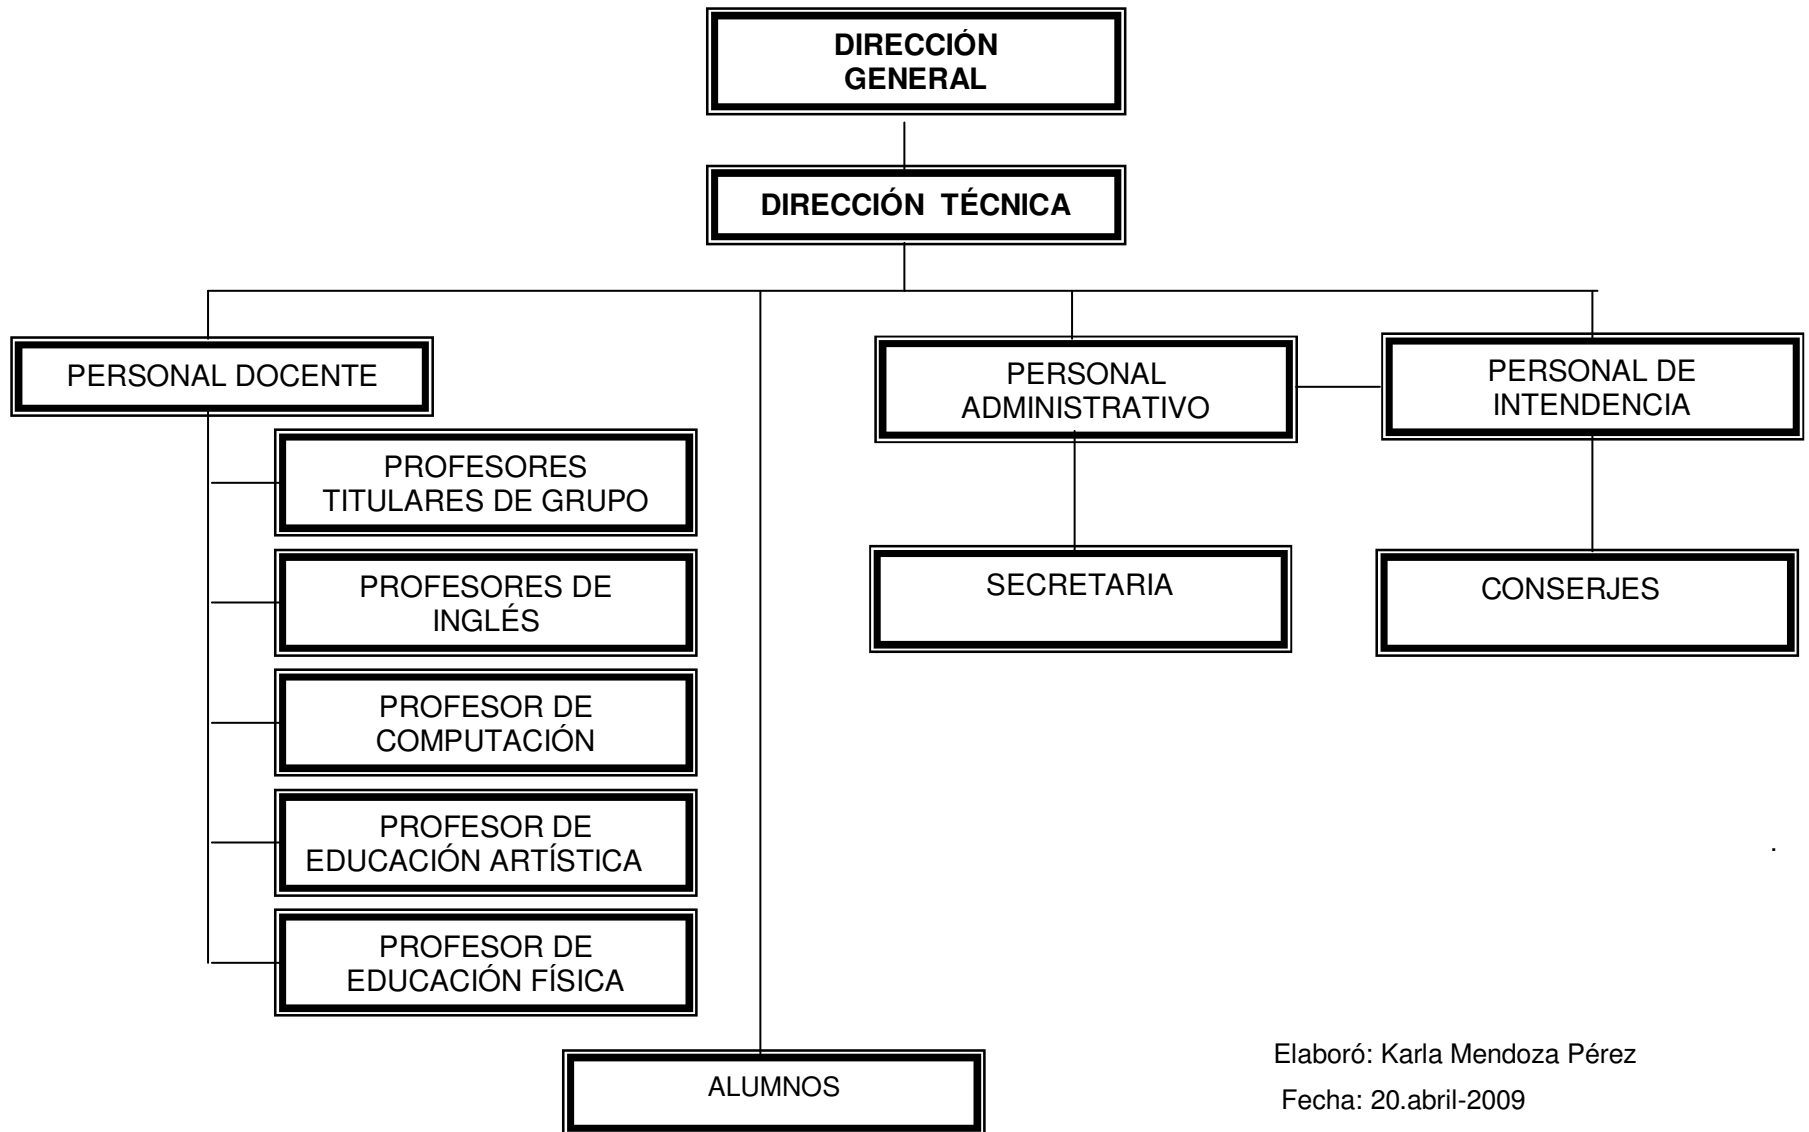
DIRECCIÓN GENERAL

DIRECCIÓN TÉCNICA

PERSONAL DOCENTE

PROFESORES TITULARES DE GRUPO

PROFESORES DE INGLÉS

PROFESOR DE COMPUTACIÓN

PROFESOR DE EDUCACIÓN ARTÍSTICA

PROFESOR DE EDUCACIÓN FÍSICA

ALUMNOS

PERSONAL ADMINISTRATIVO

SECRETARIA

PERSONAL DE INTENDENCIA

CONSERJES

.

Elaboró: Karla Mendoza Pérez

Fecha: 20.abril-2009